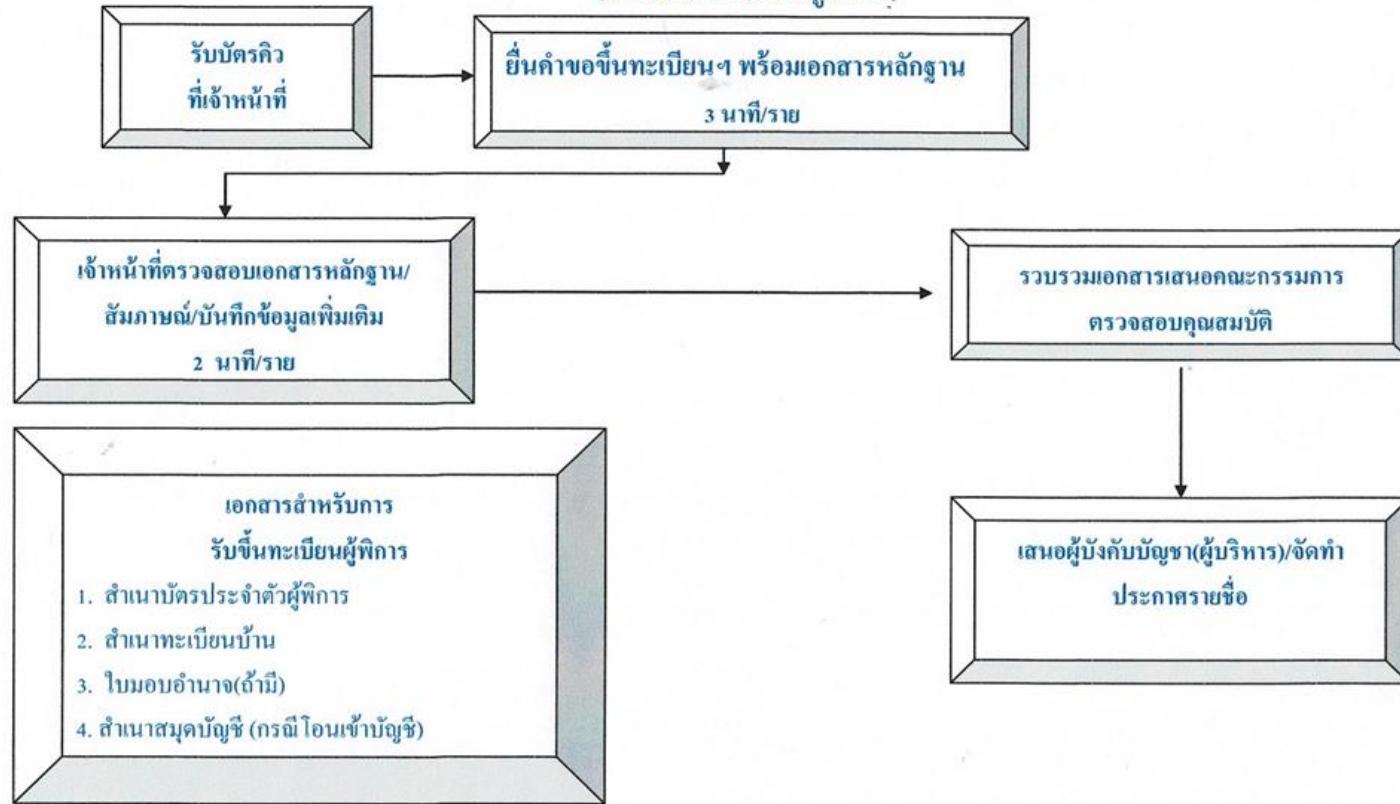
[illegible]

รับบัตรคิว ที่เจ้าหน้าที่

ยื่นคำขอขึ้นทะเบียนฯ พร้อมเอกสารหลักฐาน

3 นาที/ราย

เจ้าหน้าที่ตรวจสอบเอกสารหลักฐาน/ สัมภาษณ์/บันทึกข้อมูลเพิ่มเติม

2 นาที/ราย

รวบรวมเอกสารเสนอคณะกรรมการ ตรวจสอบคุณสมบัติ

เอกสารสำหรับการ รับขึ้นทะเบียนผู้พิการ

1. สำเนาบัตรประจำตัวผู้พิการ
2. สำเนาทะเบียนบ้าน
3. ใบมอบอำนาจ(ถ้ามี)
4. สำเนาสมุดบัญชี (กรณีโอนเข้าบัญชี)

เสนอผู้บังคับบัญชา(ผู้บริหาร)/จัดทำ ประกาศรายชื่อ